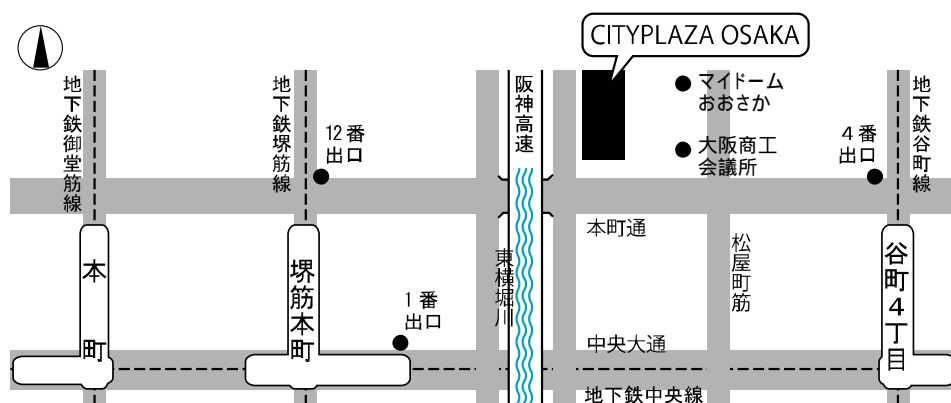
CITYPLAZA OSAKA

地下鉄御堂筋線

地下鉄堺筋線

12番出口

阪神高速

マイドームおおさか

大阪商工会議所

4番出口

地下鉄谷町線

本町

堺筋本町

1番出口

東横堀川

本町通

松屋町筋

谷町4丁目

中央大通

地下鉄中央線